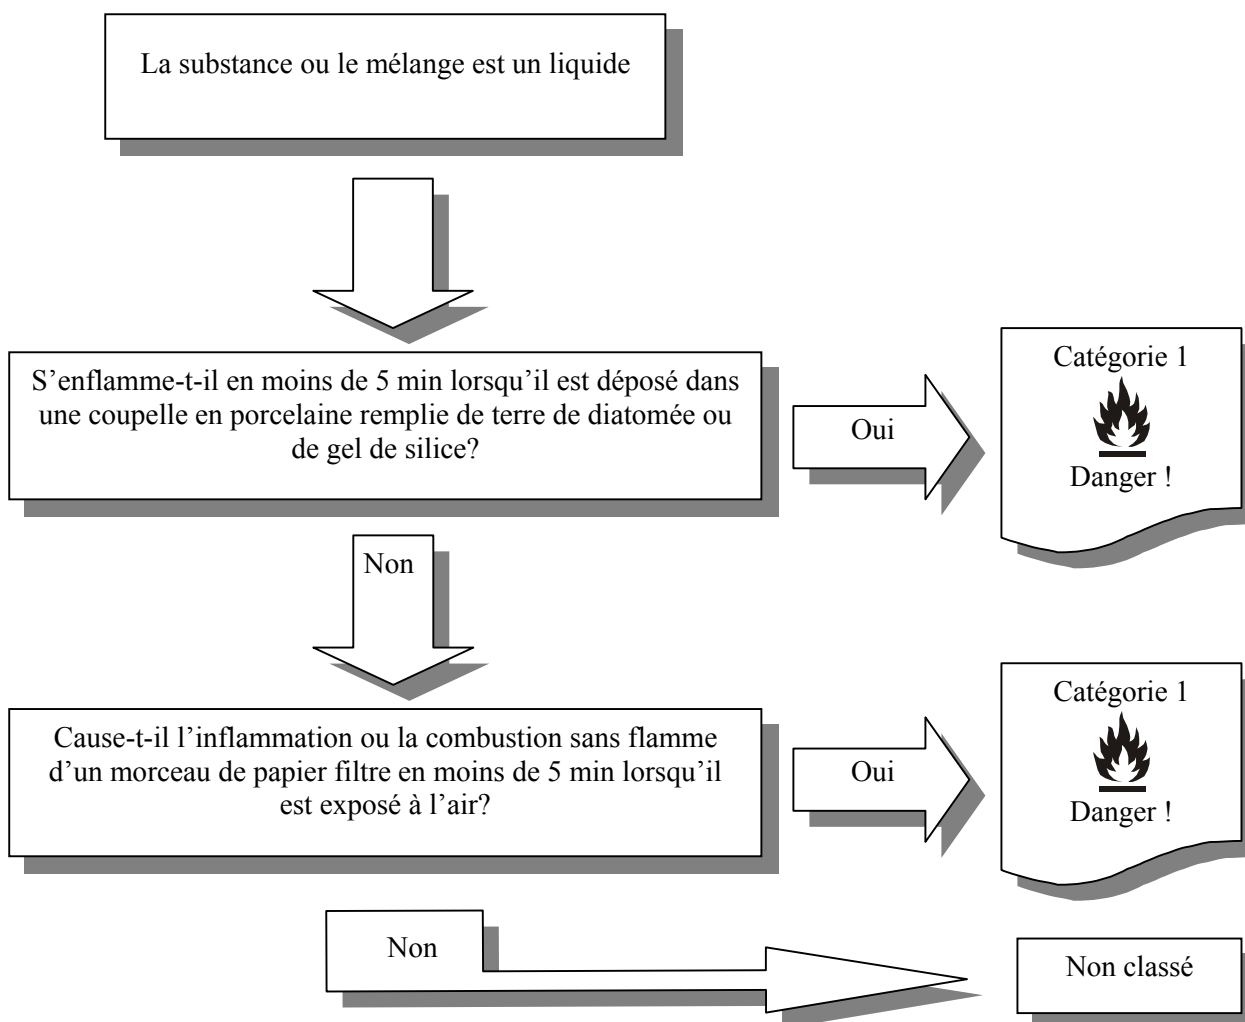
La substance ou le mélange est un liquide

S’enflamme-t-il en moins de 5 min lorsqu’il est déposé dans une coupelle en porcelaine remplie de terre de diatomée ou de gel de silice?

Oui

Catégorie 1

Danger !

Non

Cause-t-il l’inflammation ou la combustion sans flamme d’un morceau de papier filtre en moins de 5 min lorsqu’il est exposé à l’air?

Oui

Catégorie 1

Danger !

Non

Non classé